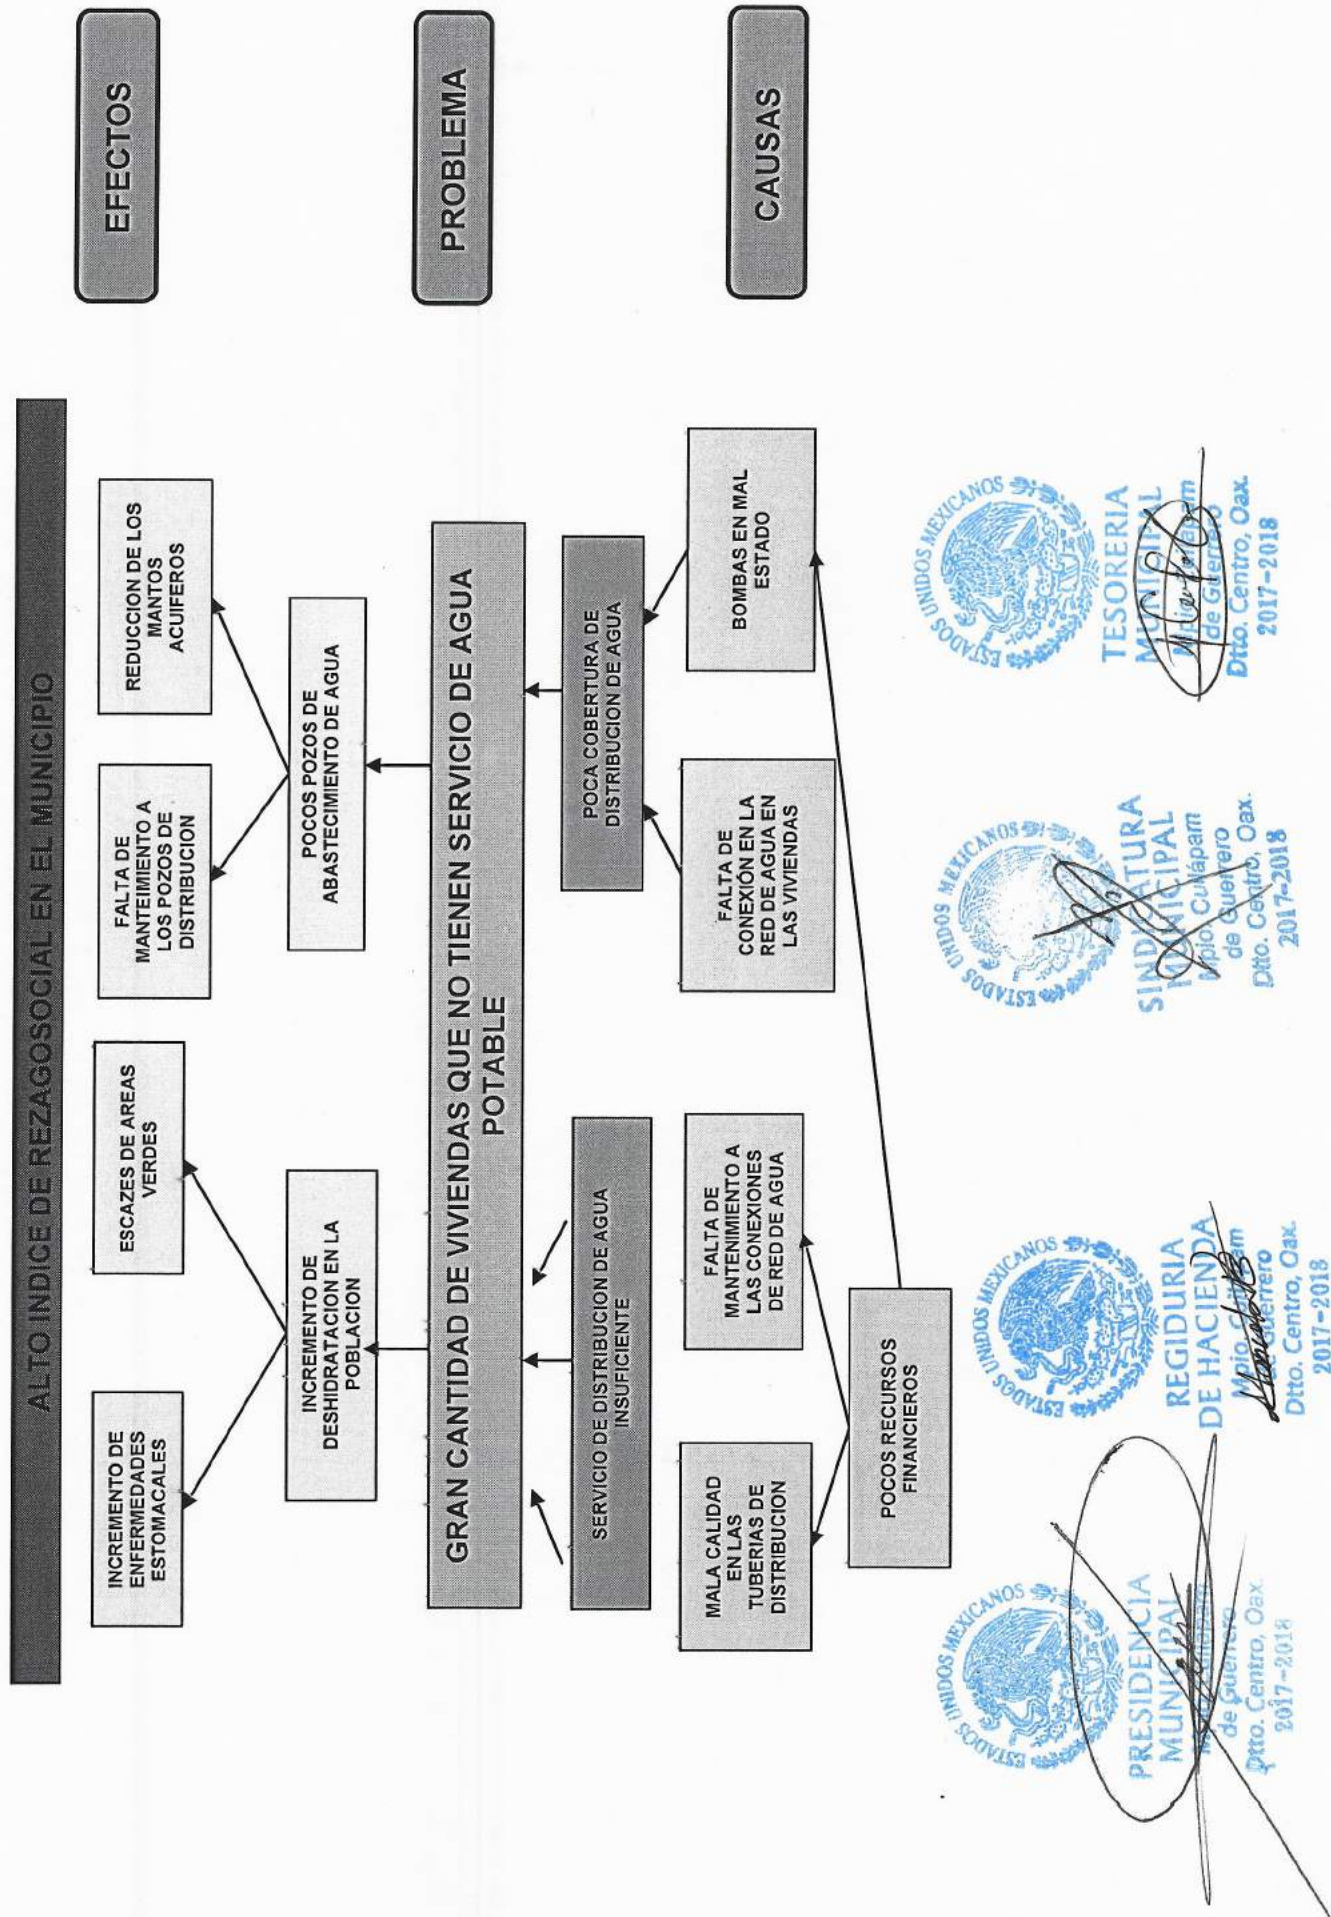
ALTO INDICE DE REZAGOSOCIAL EN EL MUNICIPIO

EFECTOS

INCREMENTO DE ENFERMEDADES ESTOMACALES

ESCAZES DE AREAS VERDES

FALTA DE MANTEIMIENTO A LOS POZOS DE DISTRIBUCION

REDUCCION DE LOS MANTOS ACUIFEROS

INCREMENTO DE DESHIDRATACION EN LA POBLACION

POCOS POZOS DE ABASTECIMIENTO DE AGUA

PROBLEMA

GRAN CANTIDAD DE VIVIENDAS QUE NO TIENEN SERVICIO DE AGUA POTABLE

SERVICIO DE DISTRIBUCION DE AGUA INSUFICIENTE

POCA COBERTURA DE DISTRIBUCION DE AGUA

CAUSAS

MALA CALIDAD EN LAS TUBERIAS DE DISTRIBUCION

FALTA DE MANTENIMIENTO A LAS CONEXIONES DE RED DE AGUA

FALTA DE CONEXIÓN EN LA RED DE AGUA EN LAS VIVIENDAS

BOMBAS EN MAL ESTADO

POCOS RECURSOS FINANCIEROS

ESTADOS UNIDOS MEXICANOS
PRESIDENCIA MUNICIPAL
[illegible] de Guerrero
Dtto. Centro, Oax.
2017-2018

ESTADOS UNIDOS MEXICANOS
REGIDURIA DE HACIENDA
Mpio. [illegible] de Guerrero
Dtto. Centro, Oax.
2017-2018

ESTADOS UNIDOS MEXICANOS
SINDICATURA MUNICIPAL
Mpio. Cuilapam de Guerrero
Dtto. Centro, Oax.
2017-2018

ESTADOS UNIDOS MEXICANOS
TESORERIA MUNICIPAL
Mpio. Cuilapam de Guerrero
Dtto. Centro, Oax.
2017-2018